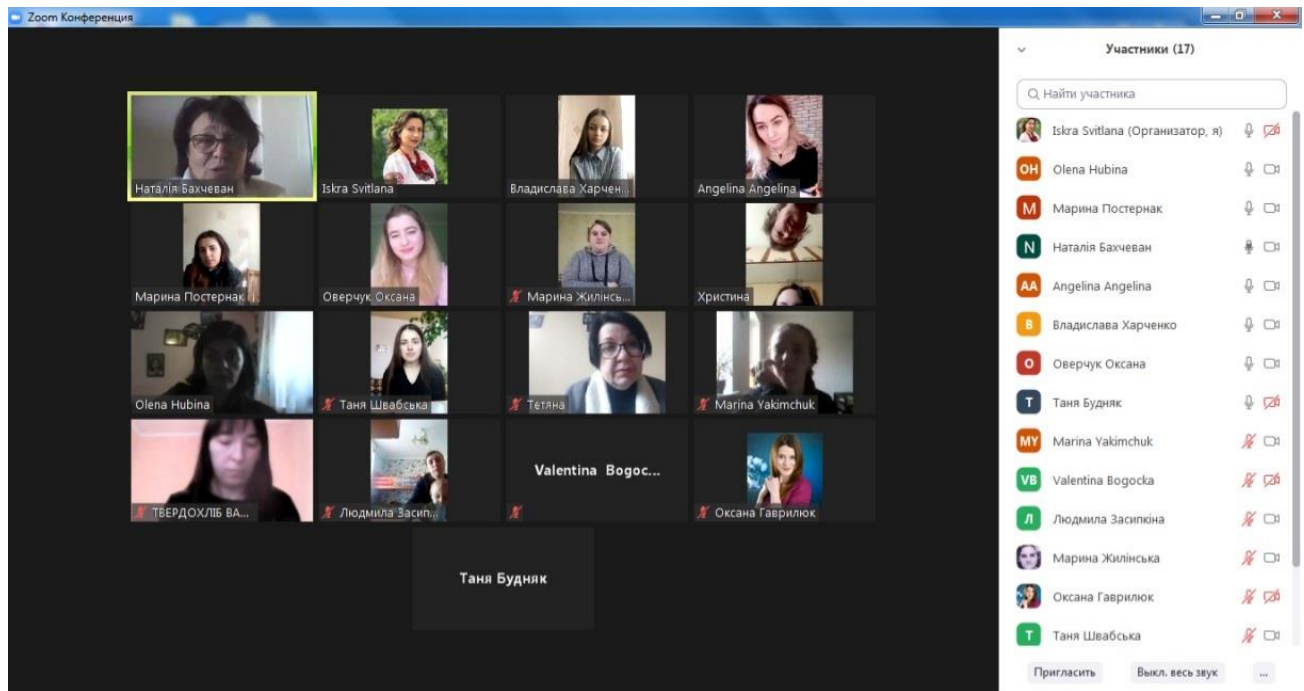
Zoom Конференция

Наталія Бахчеван
Iskra Svitlana
Владислава Харчен...
Angelina Angelina
Марина Постернак
Оверчук Оксана
Марина Жилінсь...
Христина
Olena Hubina
Таня Швабська
Тетяна
Marina Yakimchuk
ТВЕРДОХЛІБ ВА...
Людмила Засип...
Valentina Bogoc...
Оксана Гаврилюк
Таня Будняк

Участники (17)
Найти участника
Iskra Svitlana (Организатор, я)
OH Olena Hubina
M Марина Постернак
N Наталія Бахчеван
AA Angelina Angelina
B Владислава Харченко
O Оверчук Оксана
T Таня Будняк
MY Marina Yakimchuk
VB Valentina Bogocka
Л Людмила Засипкіна
Марина Жилінська
Оксана Гаврилюк
T Таня Швабська
Пригласить
Выкл. весь звук
...